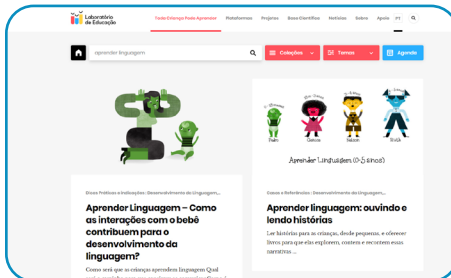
Laboratório de Educação

Toda Criança Pode Aprender Plataformas Projetos Base Científica Notícias Sobre Apoio PT

aprender linguagem

Coleções Temas Agenda

Dicas Práticas e Indicações: Desenvolvimento da Linguagem...

Aprender Linguagem – Como as interações com o bebê contribuem para o desenvolvimento da linguagem?

Como será que as crianças aprendem linguagem Qual

Pedro Cecília Rafael Giulia

Aprender Linguagem (0-6 anos)

Casos e Referências: Desenvolvimento da Linguagem...

Aprender Linguagem: ouvindo e lendo histórias

Ler histórias para as crianças, desde pequenas, e oferecer livros para que elas explorem, contem e recontem essas narrativas ...